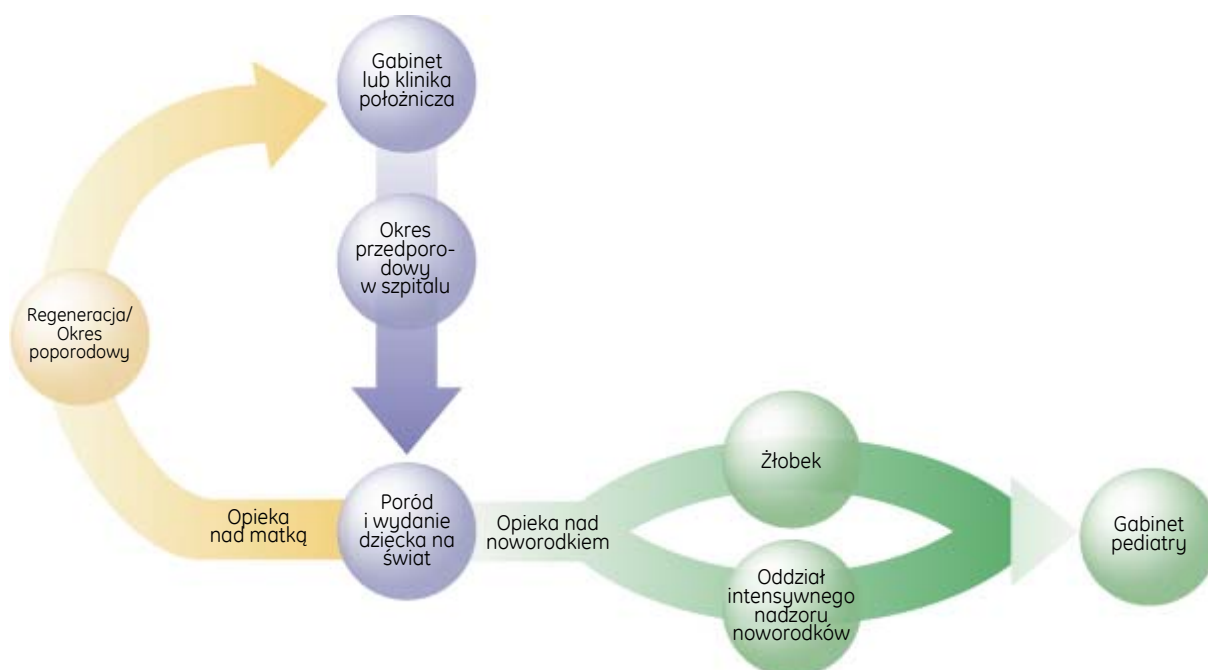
Gabinet lub klinika położnicza

Okres przedporodowy w szpitalu

Regeneracja/ Okres poporodowy

Opieka nad matką

Poród i wydanie dziecka na świat

Opieka nad noworodkiem

Żłobek

Oddział intensywnego nadzoru noworodków

Gabinet pediatry